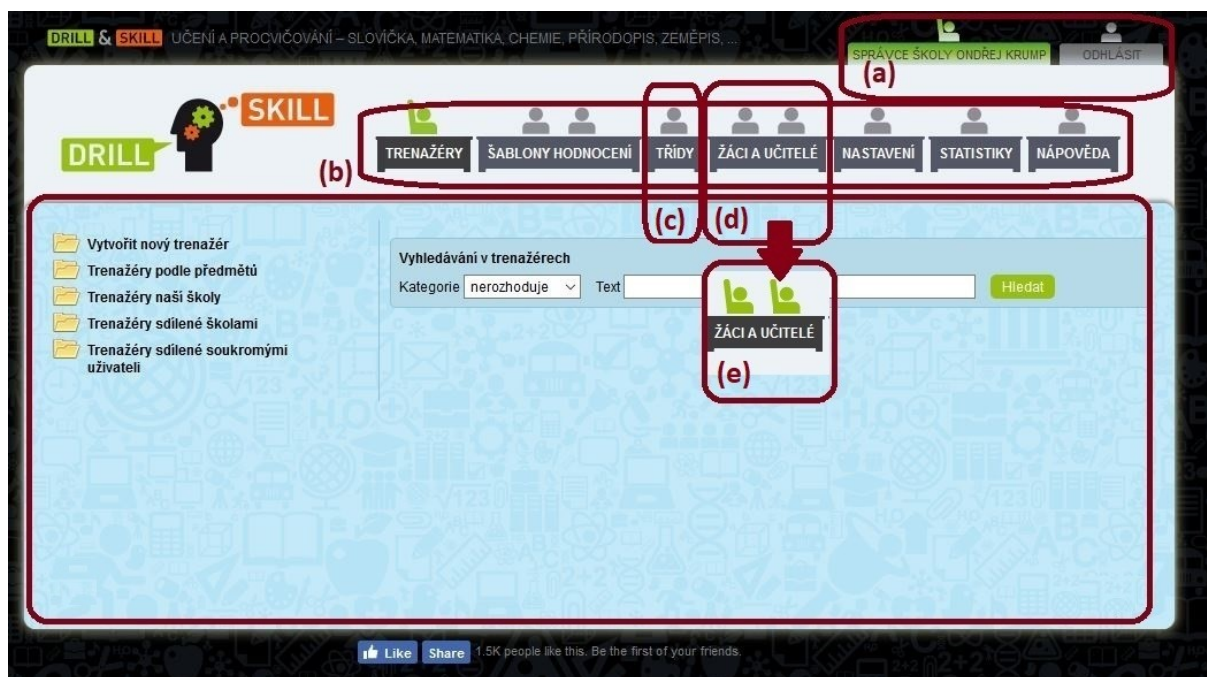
DRILL & SKILL UČENÍ A PROCVIČOVÁNÍ – SLOVÍČKA, MATEMATIKA, CHEMIE, PŘÍRODOPIS, ZEMĚPIS, ...

SPRÁVCE ŠKOLY ONDŘEJ KRUMP ODHLÁSIT
(a)

SKILL
DRILL

TRENAŽÉRY ŠABLONY HODNOCENÍ TŘÍDY ŽÁCI A UČITELÉ NASTAVENÍ STATISTIKY NÁPOVĚDA
(b)

(c) (d)

Vytvořit nový trenažér
Trenažéry podle předmětů
Trenažéry naší školy
Trenažéry sdílené školami
Trenažéry sdílené soukromými uživateli

Vyhledávání v trenažérech
Kategorie nerozhoduje Text Hledat

ŽÁCI A UČITELÉ
(e)

Like Share 1.5K people like this. Be the first of your friends.